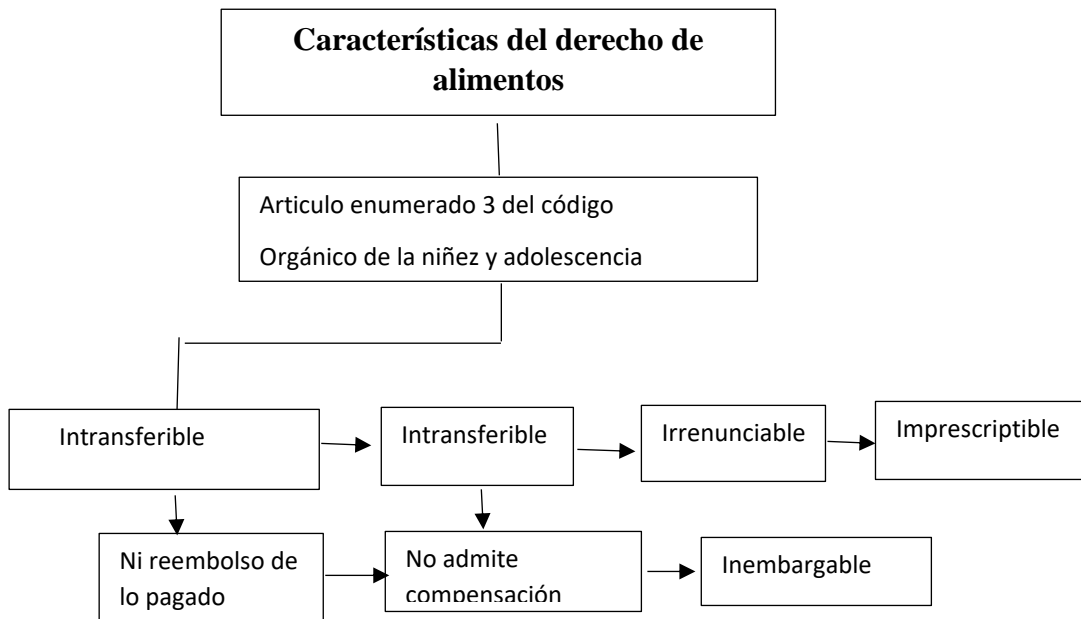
Características del derecho de alimentos

Articulo enumerado 3 del código

Orgánico de la niñez y adolescencia

Intransferible

Intransferible

Irrenunciable

Imprescriptible

Ni reembolso de lo pagado

No admite compensación

Inembargable